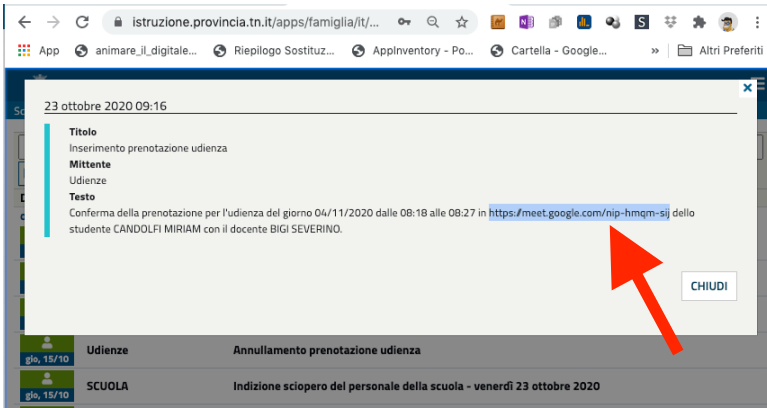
istruzione.provincia.tn.it/apps/famiglia/it/...

App animare_il_digitale... Riepilogo Sostituz... AppInventory - Po... Cartella - Google... » Altri Preferiti

23 ottobre 2020 09:16

Titolo
Inserimento prenotazione udienza
Mittente
Udienze
Testo
Conferma della prenotazione per l'udienza del giorno 04/11/2020 dalle 08:18 alle 08:27 in https://meet.google.com/nip-hmqm-sij dello studente CANDOLFI MIRIAM con il docente BIGI SEVERINO.

CHIUDI

gio, 15/10 Udienze Annullamento prenotazione udienza

gio, 15/10 SCUOLA Indizione sciopero del personale della scuola - venerdì 23 ottobre 2020